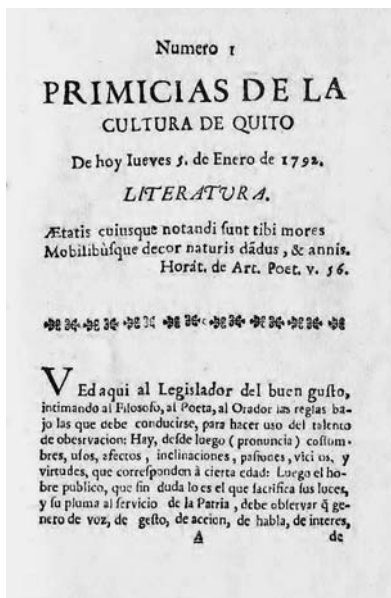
Numero 1

PRIMICIAS DE LA CULTURA DE QUITO

De hoy Iueves 5. de Enero de 1792.

LITERATVRA.

Ætatis cuiusque notandi sunt tibi mores
Mobilibùsque decor naturis dàdus, & annis.
Horát. de Art. Poet. v. 56.

VEd aqui al Legislador del buen gusto, intimando al Filosofo, al Poeta, al Orador las reglas bajo las que debe conducirse, para hacer uso del talento de obsevacion: Hay, desde luego (pronuncia) costumbres, usos, afectos, inclinaciones, pasiones, vicios, y virtudes, que corresponden à cierta edad: Luego el hobre publico, que sin duda lo es el que sacrifica sus luces, y su pluma al servicio de la Patria, debe observar q̃ genero de voz, de gesto, de accion, de habla, de interes,

A de